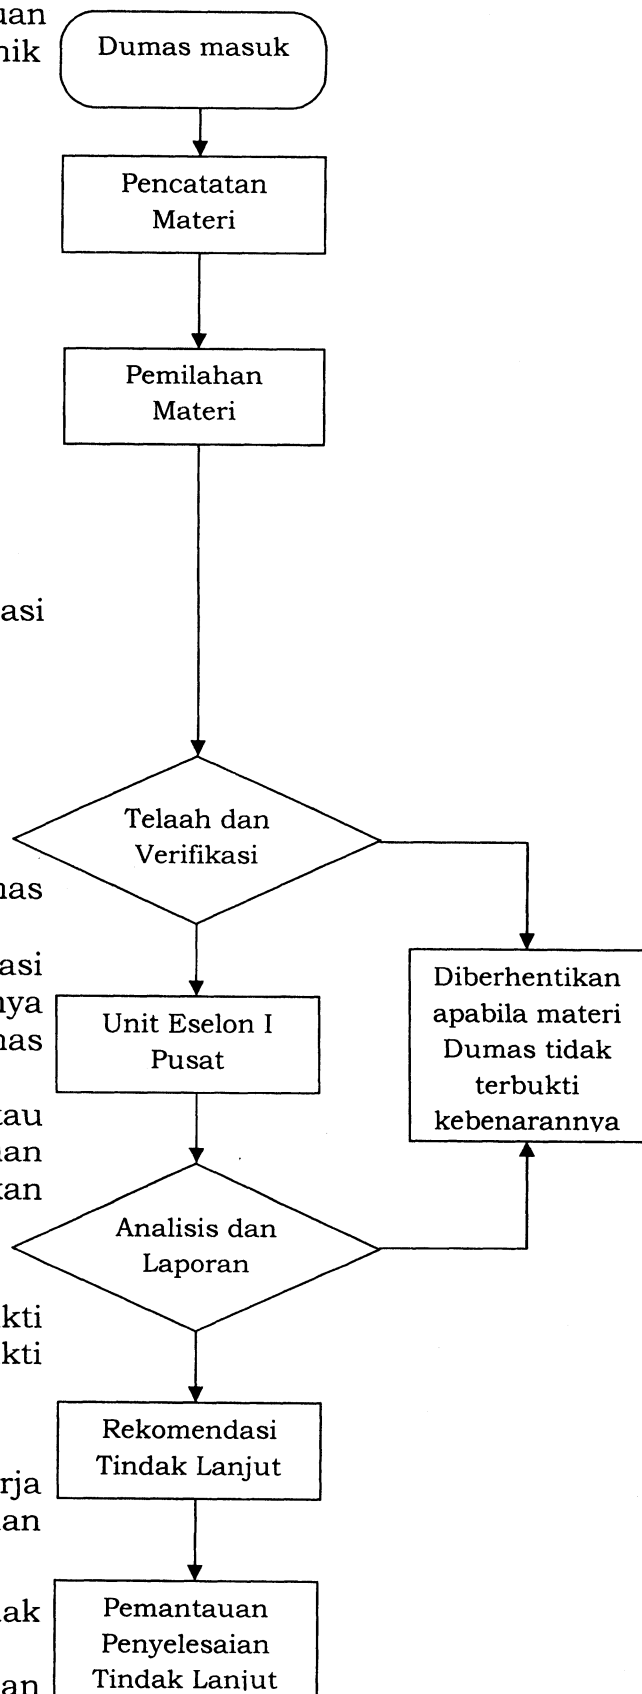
uan
nik

Dumas masuk

Pencatatan Materi

Pemilahan Materi

asi

Telaah dan Verifikasi

nas

asi
ya
nas

Diberhentikan apabila materi Dumas tidak terbukti kebenarannya

Unit Eselon I Pusat

tau
an
an

Analisis dan Laporan

kti
kti

Rekomendasi Tindak Lanjut

rja
an

ak

an

Pemantauan Penyelesaian Tindak Lanjut